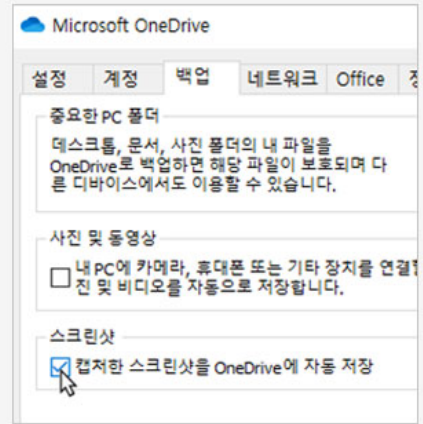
Microsoft OneDrive

설정 계정 백업 네트워크 Office 정

중요한 PC 폴더

데스크톱, 문서, 사진 폴더의 내 파일을 OneDrive로 백업하면 해당 파일이 보호되며 다른 디바이스에서도 이용할 수 있습니다.

사진 및 동영상

내 PC에 카메라, 휴대폰 또는 기타 장치를 연결할 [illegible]진 및 비디오를 자동으로 저장합니다.

스크린샷

캡처한 스크린샷을 OneDrive에 자동 저장